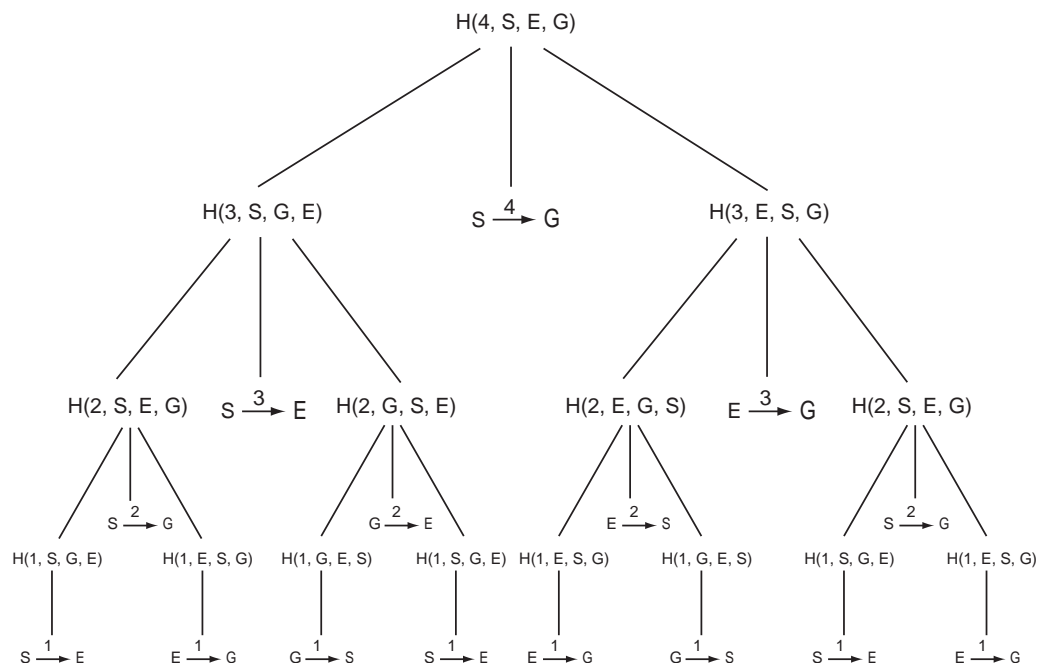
H(4, S, E, G)

H(3, S, G, E)

$S \xrightarrow{4} G$

H(3, E, S, G)

H(2, S, E, G)

$S \xrightarrow{3} E$

H(2, G, S, E)

H(2, E, G, S)

$E \xrightarrow{3} G$

H(2, S, E, G)

$S \xrightarrow{2} G$

$G \xrightarrow{2} E$

$E \xrightarrow{2} S$

$S \xrightarrow{2} G$

H(1, S, G, E)

H(1, E, S, G)

H(1, G, E, S)

H(1, S, G, E)

H(1, E, S, G)

H(1, G, E, S)

H(1, S, G, E)

H(1, E, S, G)

$S \xrightarrow{1} E$

$E \xrightarrow{1} G$

$G \xrightarrow{1} S$

$S \xrightarrow{1} E$

$E \xrightarrow{1} G$

$G \xrightarrow{1} S$

$S \xrightarrow{1} E$

$E \xrightarrow{1} G$